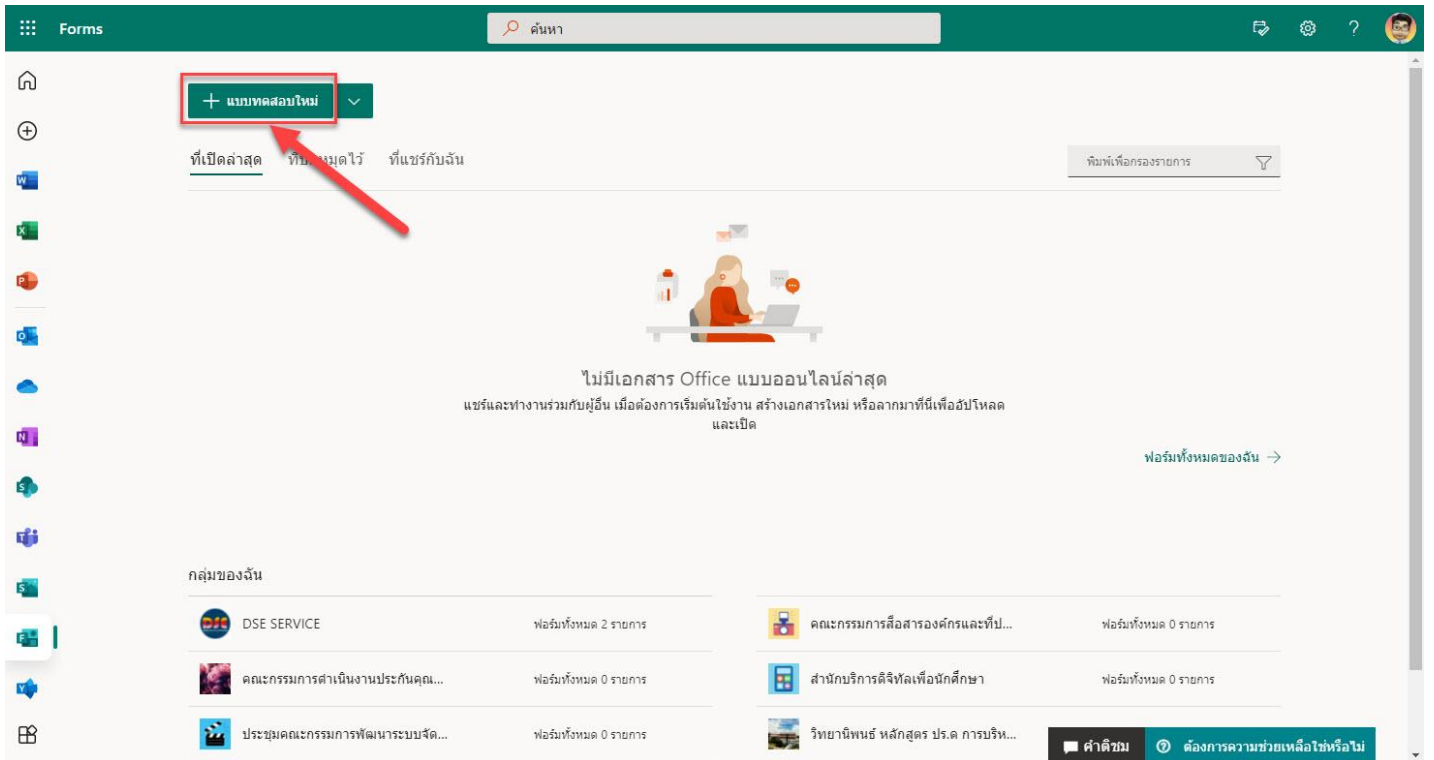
Forms

ค้นหา

+ แบบทดสอบใหม่

ที่เปิดล่าสุด ที่ปักหมุดไว้ ที่แชร์กับฉัน

พิมพ์เพื่อกรองรายการ

ไม่มีเอกสาร Office แบบออนไลน์ล่าสุด

แชร์และทำงานร่วมกับผู้อื่น เมื่อต้องการเริ่มต้นใช้งาน สร้างเอกสารใหม่ หรือลากมาที่นี่เพื่ออัปโหลดและเปิด

ฟอร์มทั้งหมดของฉัน →

กลุ่มของฉัน

| | | | |
|---|---|---|---|
| DSE SERVICE | ฟอร์มทั้งหมด 2 รายการ | คณะกรรมการสื่อสารองค์กรและที่ป... | ฟอร์มทั้งหมด 0 รายการ |
| คณะกรรมการดำเนินงานประกันคุณ... | ฟอร์มทั้งหมด 0 รายการ | สำนักบริการดิจิทัลเพื่อนักศึกษา | ฟอร์มทั้งหมด 0 รายการ |
| ประชุมคณะกรรมการพัฒนาระบบจัด... | ฟอร์มทั้งหมด 0 รายการ | วิทยานิพนธ์ หลักสูตร ปร.ด การบริห... | |

คำติชม

ต้องการความช่วยเหลือใช่หรือไม่